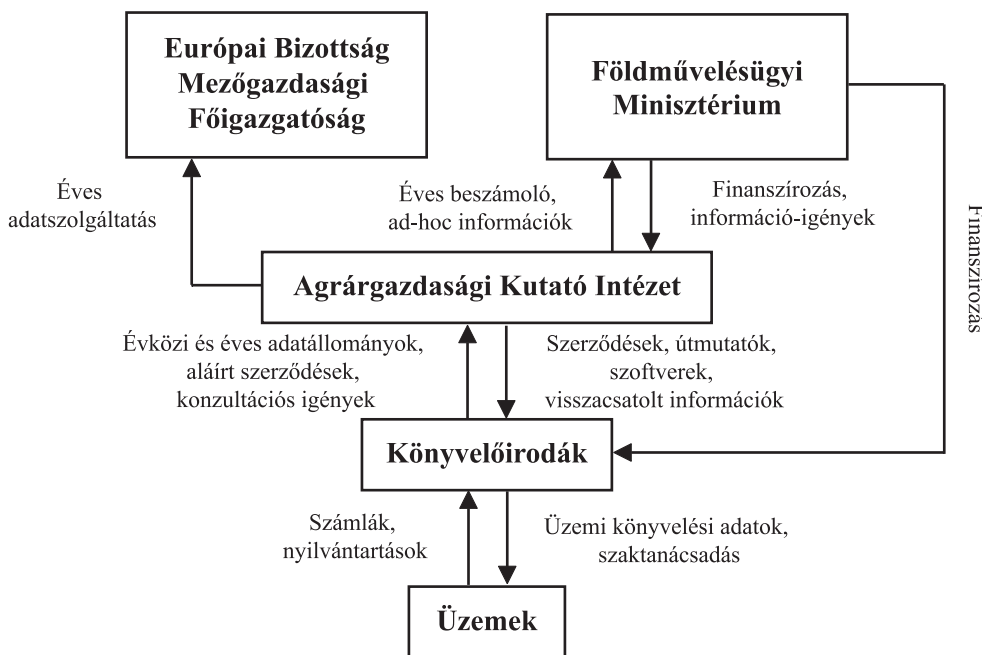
Európai Bizottság Mezőgazdasági Főigazgatóság

Földművelésügyi Minisztérium

Éves adatszolgáltatás

Éves beszámoló, ad-hoc információk

Finanszírozás, információ-igények

Finanszírozás

Agrárgazdasági Kutató Intézet

Évközi és éves adatállományok, aláírt szerződések, konzultációs igények

Szerződések, útmutatók, szoftverek, visszacsatolt információk

Könyvelőirodák

Számlák, nyilvántartások

Üzemi könyvelési adatok, szaktanácsadás

Üzemek